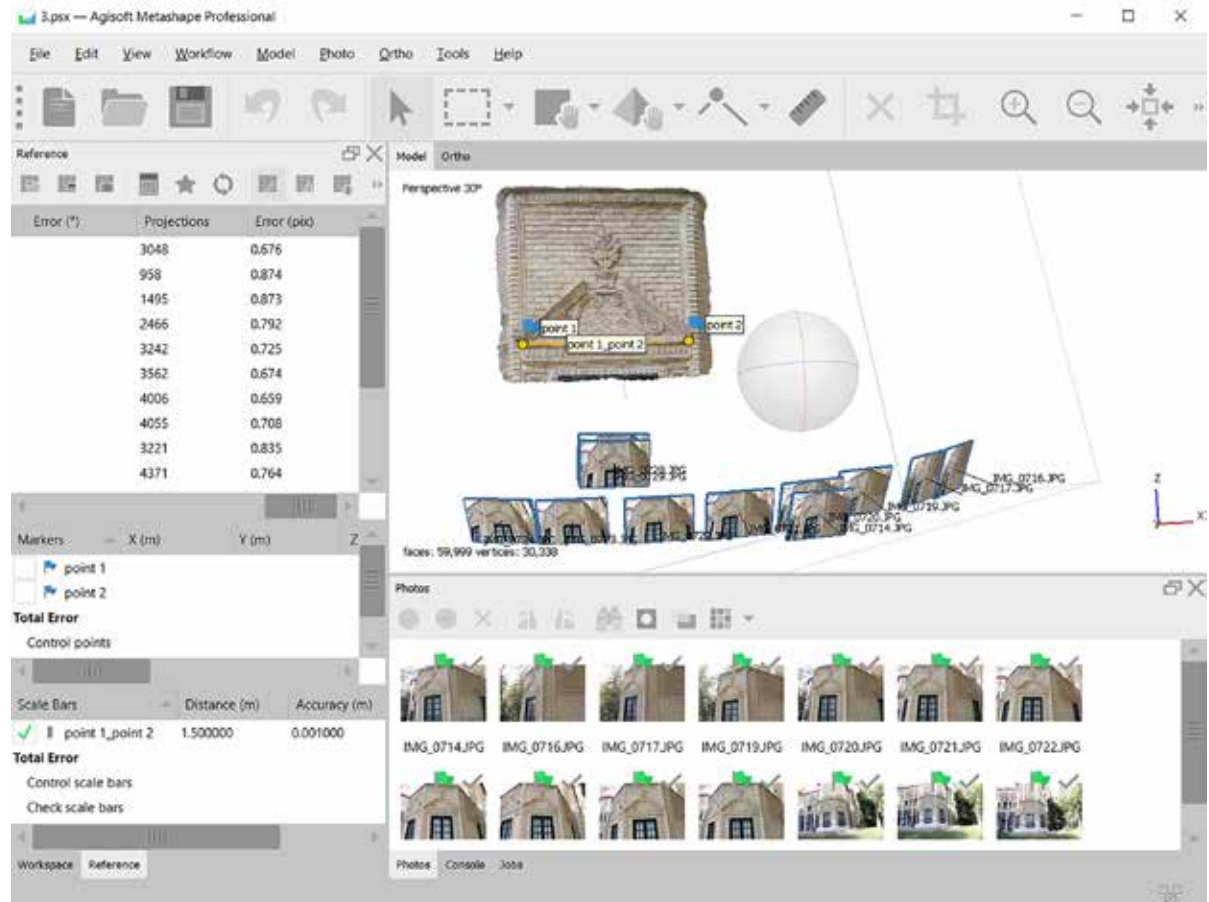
3.psx — Agisoft Metashape Professional

File Edit View Workflow Model Photo Ortho Tools Help

Reference

| Error (°) | Projections | Error (pix) |
|---|---|---|
| | 3048 | 0.676 |
| | 958 | 0.874 |
| | 1495 | 0.873 |
| | 2466 | 0.792 |
| | 3242 | 0.725 |
| | 3562 | 0.674 |
| | 4006 | 0.659 |
| | 4055 | 0.708 |
| | 3221 | 0.835 |
| | 4371 | 0.764 |

| Markers | X (m) | Y (m) | Z |
|---|---|---|---|
| point 1 | | | |
| point 2 | | | |

Total Error
Control points

| Scale Bars | Distance (m) | Accuracy (m) |
|---|---|---|
| point 1_point 2 | 1.500000 | 0.001000 |

Total Error
Control scale bars
Check scale bars

Workspace Reference

Model Ortho

Perspective 30°

point 1 point 2 point 1_point 2

IMG_0716.JPG IMG_0717.JPG IMG_0719.JPG IMG_0720.JPG IMG_0714.JPG

faces: 59,999 vertices: 30,338

Z X

Photos

IMG_0714.JPG IMG_0716.JPG IMG_0717.JPG IMG_0719.JPG IMG_0720.JPG IMG_0721.JPG IMG_0722.JPG

Photos Console Jobs